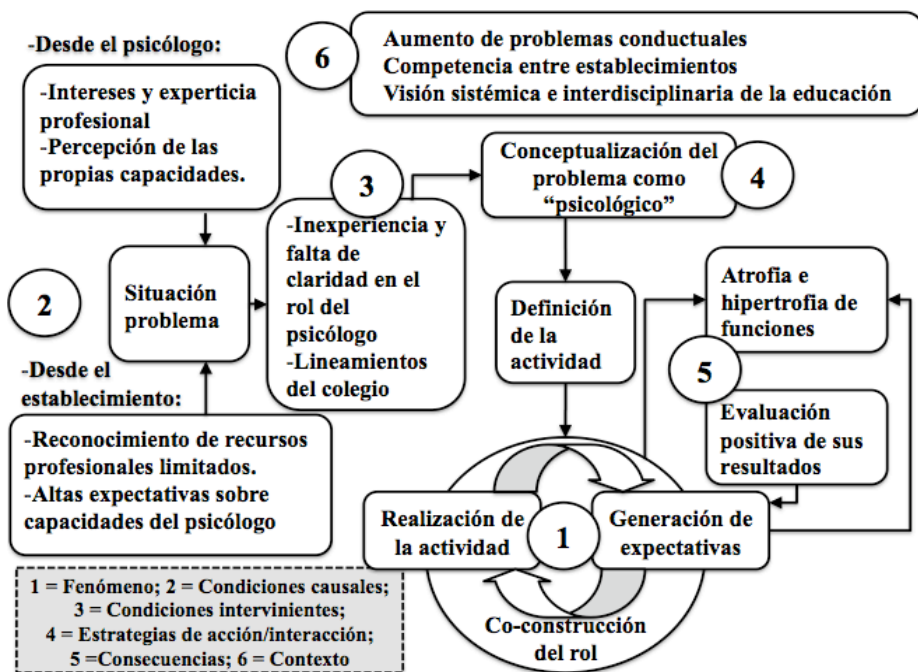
-Desde el psicólogo:

6

Aumento de problemas conductuales
Competencia entre establecimientos
Visión sistémica e interdisciplinaria de la educación

-Intereses y experticia profesional
-Percepción de las propias capacidades.

3

Conceptualización del problema como "psicológico"

4

2

Situación problema

-Inexperiencia y falta de claridad en el rol del psicólogo
-Lineamientos del colegio

Definición de la actividad

Atrofia e hipertrofia de funciones

5

-Desde el establecimiento:

Evaluación positiva de sus resultados

-Reconocimiento de recursos profesionales limitados.
-Altas expectativas sobre capacidades del psicólogo

Realización de la actividad

1

Generación de expectativas

1 = Fenómeno; 2 = Condiciones causales;
3 = Condiciones intervinientes;
4 = Estrategias de acción/interacción;
5 =Consecuencias; 6 = Contexto

Co-construcción del rol